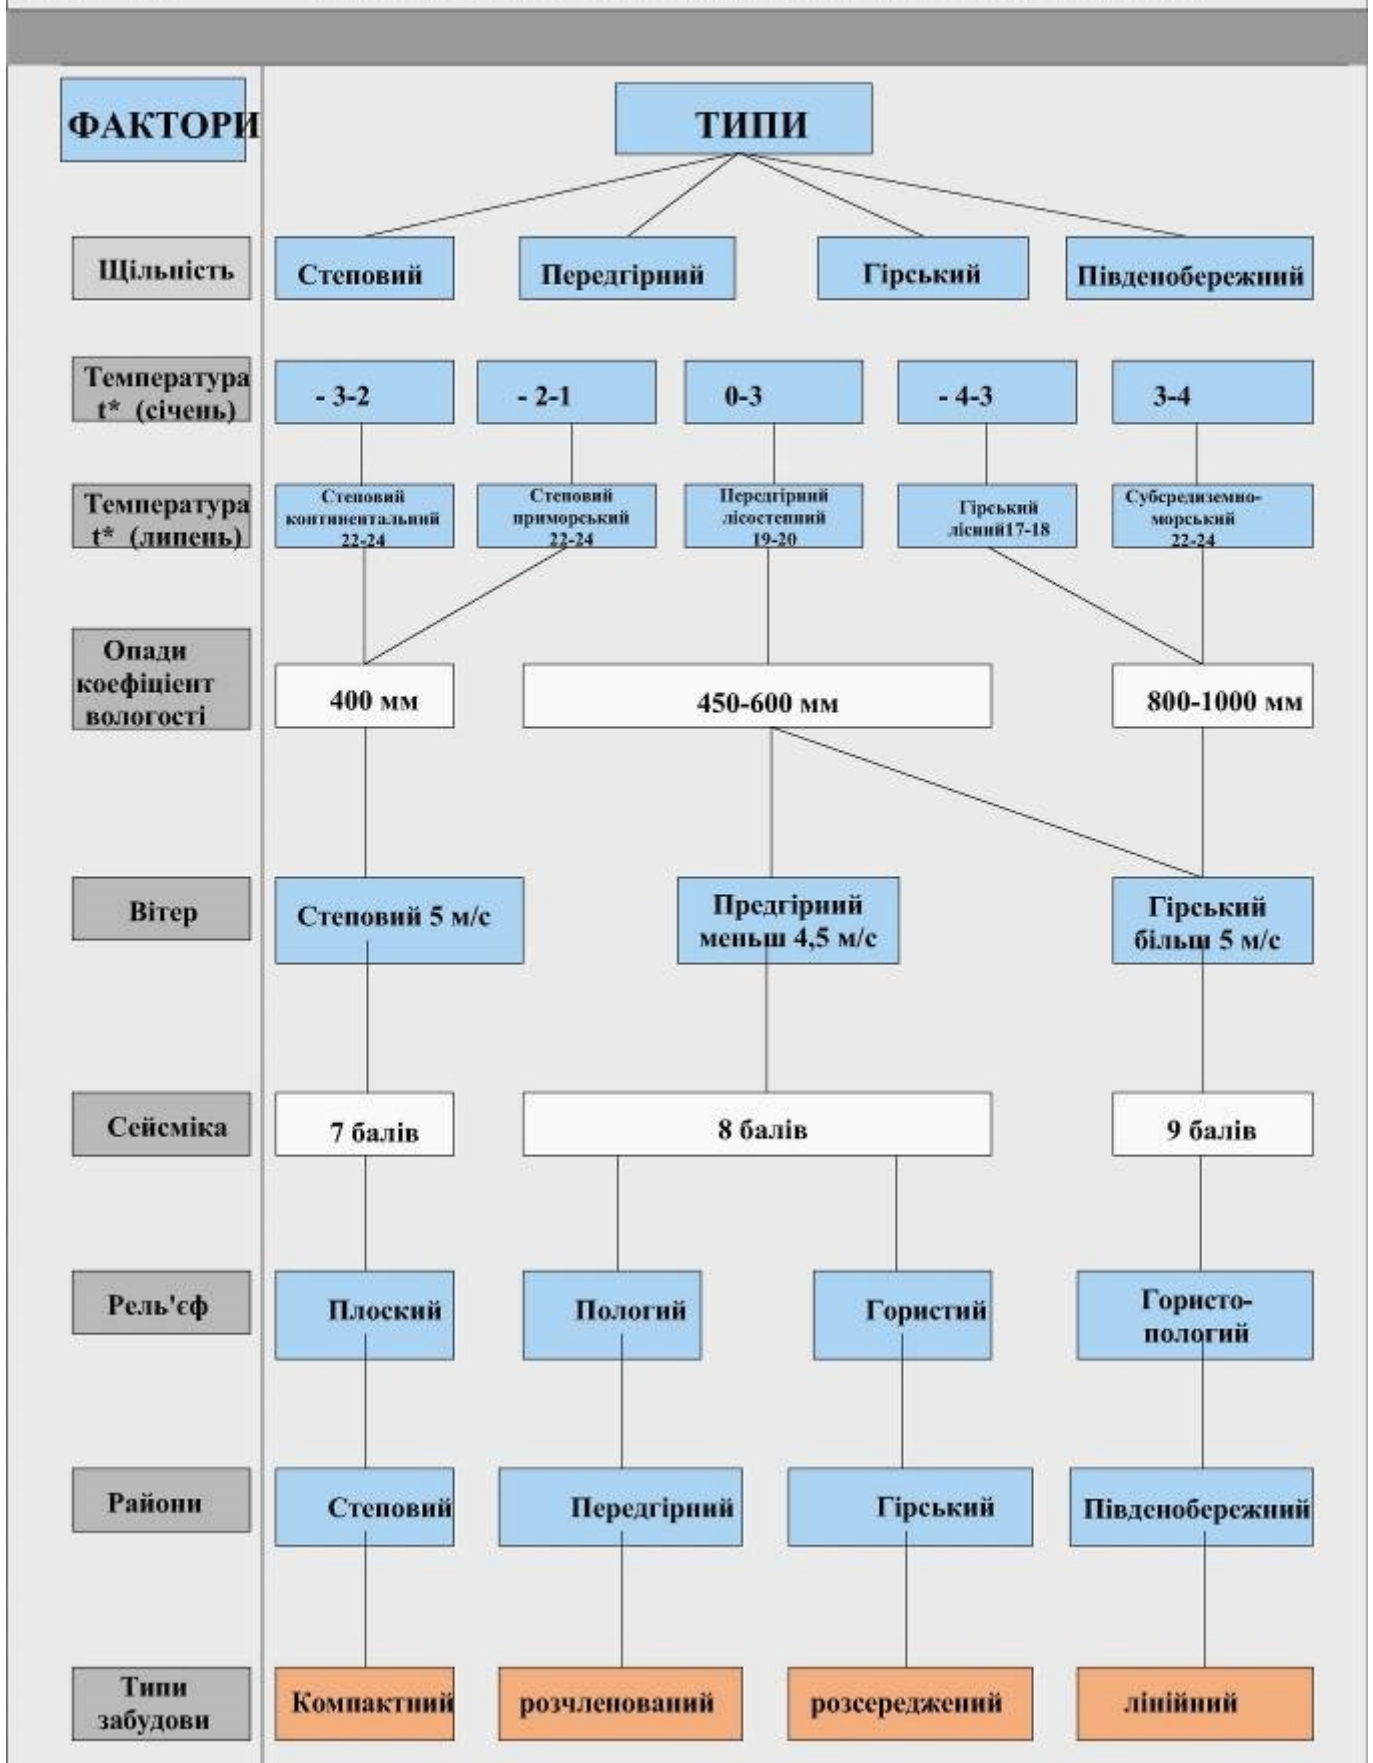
ФАКТОРИ

ТИПИ

Щільність

Степовий

Передгірний

Гірський

Південобережний

Температура t* (січень)

- 3-2

- 2-1

0-3

- 4-3

3-4

Температура t* (липень)

Степовий континентальний 22-24

Степовий приморський 22-24

Передгірний лісостепний 19-20

Гірський лісний17-18

Субсередиземно-морський 22-24

Опади коефіцієнт вологості

400 мм

450-600 мм

800-1000 мм

Вітер

Степовий 5 м/с

Предгірний меньш 4,5 м/с

Гірський більш 5 м/с

Сейсміка

7 балів

8 балів

9 балів

Рель'єф

Плоский

Пологий

Гористий

Гористо-пологий

Райони

Степовий

Передгірний

Гірський

Південобережний

Типи забудови

Компактний

розчленований

розсереджений

лінійний